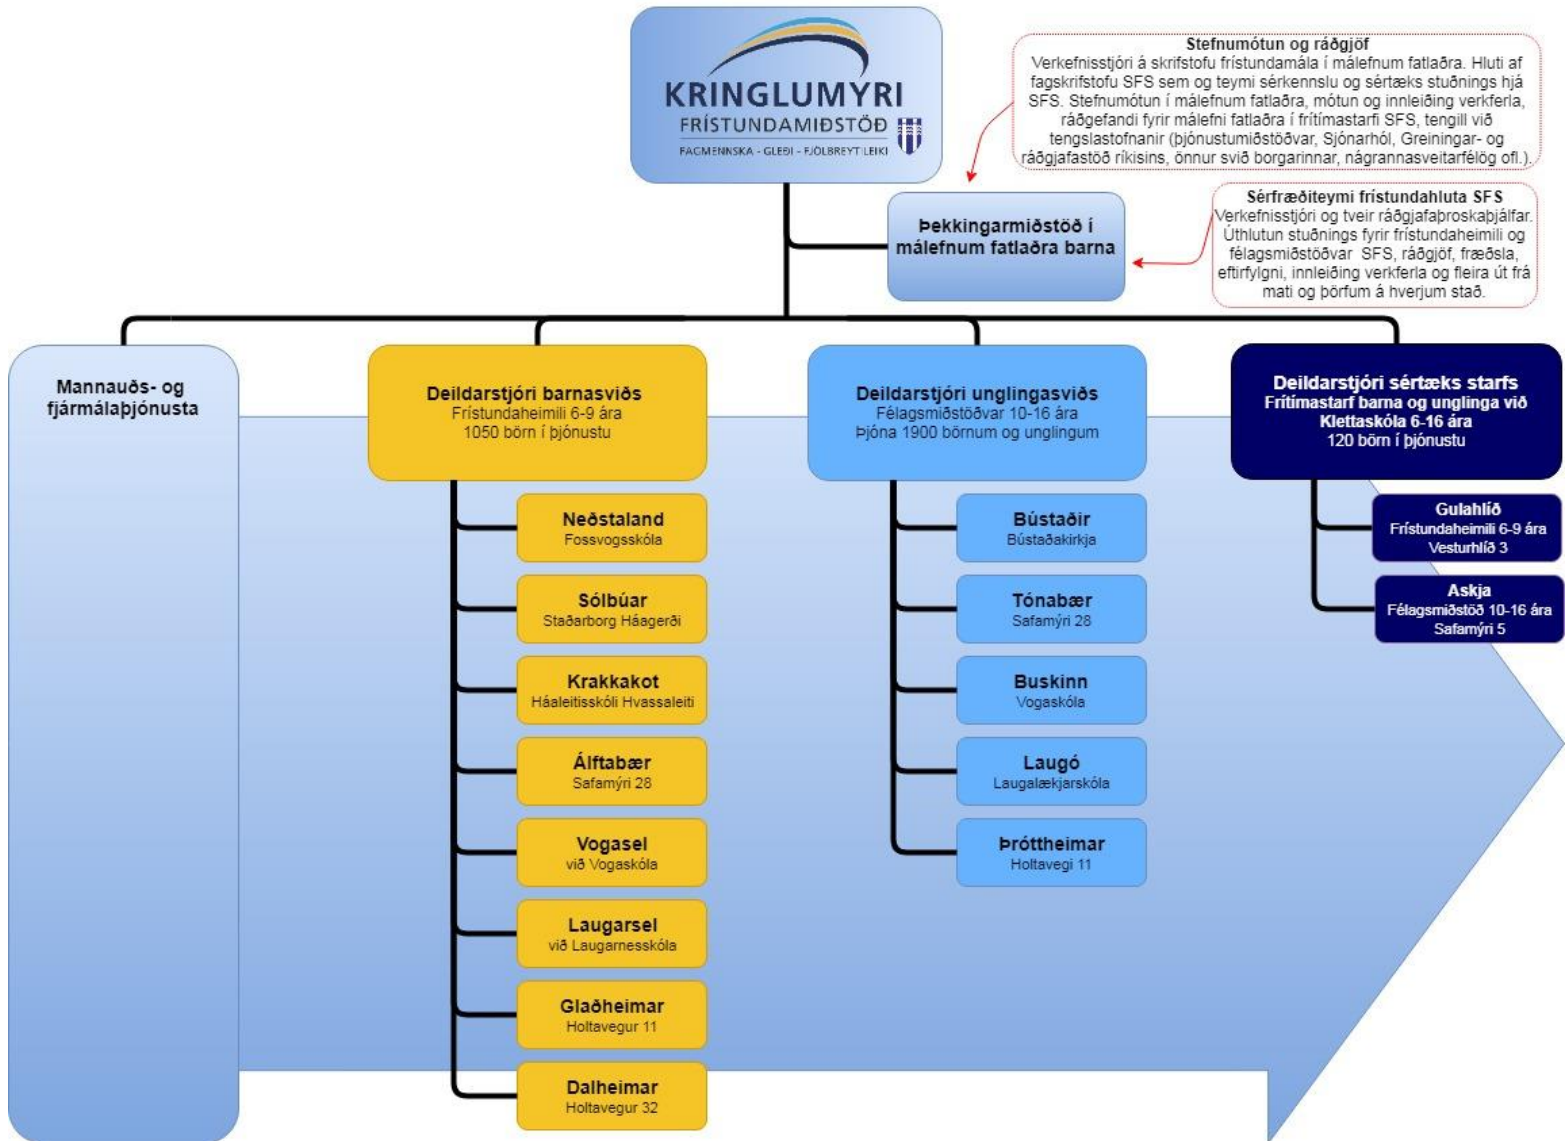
KRINGLUMÝRI
FRÍSTUNDAMIÐSTÖÐ
FAGMENNSKA - GLEÐI - FJÖLBREYTILEIKI

Stefnumótun og ráðgjöf
Verkefnisstjóri á skrifstofu frístundamála í málefnum fatlaðra. Hluti af fagskrifstofu SFS sem og teymi sérkennslu og sértæks stuðnings hjá SFS. Stefnumótun í málefnum fatlaðra, mótun og innleiðing verkferla, ráðgefandi fyrir málefni fatlaðra í frítímastarfi SFS, tengill við tengslastofnanir (þjónustumiðstöðvar, Sjónarhól, Greiningar- og ráðgjafastöð ríkisins, önnur svið borgarinnar, nágrannasveitarfélög ofl.).

Þekkingarmiðstöð í málefnum fatlaðra barna

Sérfræðiteymi frístundahluta SFS
Verkefnisstjóri og tveir ráðgjafaþroskaþjálfar. Úthlutun stuðnings fyrir frístundaheimili og félagsmiðstöðvar SFS, ráðgjöf, fræðsla, eftirfylgni, innleiðing verkferla og fleira út frá mati og þörfum á hverjum stað.

Mannauðs- og fjármálaþjónusta

Deildarstjóri barnasviðs
Frístundaheimili 6-9 ára
1050 börn í þjónustu

Neðstaland
Fossvogsskóla

Sólbúar
Staðarborg Háagerði

Krakkakot
Háaleitisskóli Hvassaleiti

Álftabær
Safamýri 28

Vogasel
við Vogaskóla

Laugarsel
við Laugarnesskóla

Glaðheimar
Holtavegur 11

Dalheimar
Holtavegur 32

Deildarstjóri unglingasviðs
Félagsmiðstöðvar 10-16 ára
Þjóna 1900 börnum og unglingum

Bústaðir
Bústaðakirkja

Tónabær
Safamýri 28

Buskinn
Vogaskóla

Laugó
Laugalækjarskóla

Þróttheimar
Holtavegi 11

Deildarstjóri sértæks starfs
Frítímastarf barna og unglinga við Klettaskóla 6-16 ára
120 börn í þjónustu

Gulahlíð
Frístundaheimili 6-9 ára
Vesturhlíð 3

Askja
Félagsmiðstöð 10-16 ára
Safamýri 5